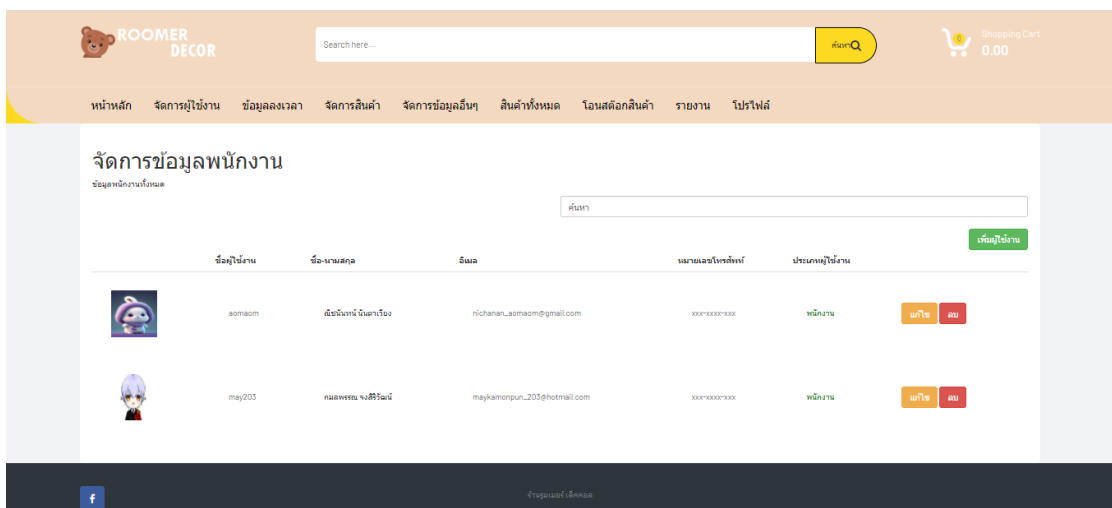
ROOMER DECOR

Search here...

ค้นหา

0

Shopping Cart
0.00

หน้าหลัก จัดการผู้ใช้งาน ข้อมูลลงเวลา จัดการสินค้า จัดการข้อมูลอื่นๆ สินค้าทั้งหมด โอนสต๊อกสินค้า รายงาน โปรไฟล์

จัดการข้อมูลพนักงาน
ข้อมูลพนักงานทั้งหมด

ค้นหา

เพิ่มผู้ใช้งาน

| | ชื่อผู้ใช้งาน | ชื่อ-นามสกุล | อีเมล | หมายเลขโทรศัพท์ | ประเภทผู้ใช้งาน | |
|---|---|---|---|---|---|---|
| | aomaom | ณิชนันทน์ นันตาเรือง | nichanan_aomaom@gmail.com | xxx-xxxx-xxx | พนักงาน | แก้ไข ลบ |
| | may203 | กมลพรรณ จงสิริวัฒน์ | maykamonpun_203@hotmail.com | xxx-xxxx-xxx | พนักงาน | แก้ไข ลบ |

f

ร้านรูมเมอร์ เด็คคอล